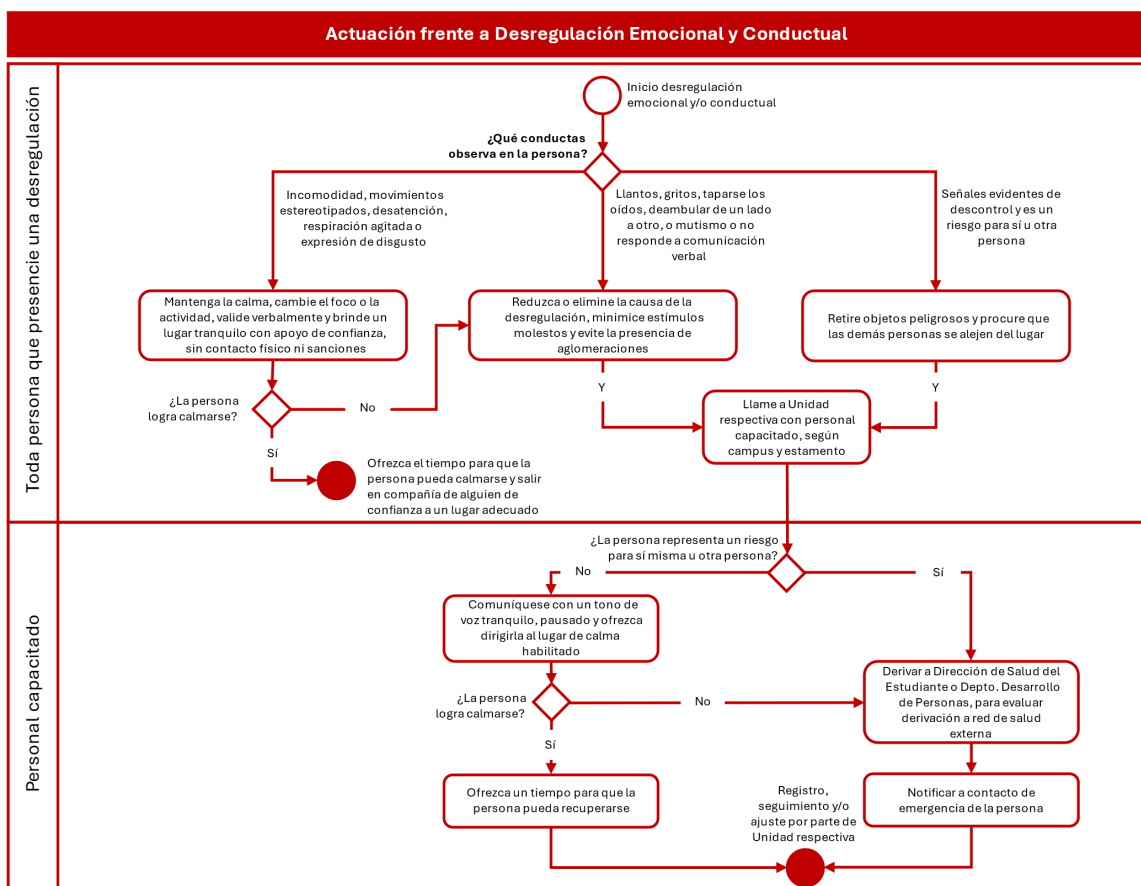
Actuación frente a Desregulación Emocional y Conductual

Toda persona que presencie una desregulación

Inicio desregulación emocional y/o conductual

¿Qué conductas observa en la persona?

Incomodidad, movimientos estereotipados, desatención, respiración agitada o expresión de disgusto

Llantos, gritos, taparse los oídos, deambular de un lado a otro, o mutismo o no responde a comunicación verbal

Señales evidentes de descontrol y es un riesgo para sí u otra persona

Mantenga la calma, cambie el foco o la actividad, valide verbalmente y brinde un lugar tranquilo con apoyo de confianza, sin contacto físico ni sanciones

Reduzca o elimine la causa de la desregulación, minimice estímulos molestos y evite la presencia de aglomeraciones

Retire objetos peligrosos y procure que las demás personas se alejen del lugar

¿La persona logra calmarse?

No

Y

Y

Llame a Unidad respectiva con personal capacitado, según campus y estamento

Sí

Ofrezca el tiempo para que la persona pueda calmarse y salir en compañía de alguien de confianza a un lugar adecuado

Personal capacitado

¿La persona representa un riesgo para sí misma u otra persona?

No

Sí

Comuníquese con un tono de voz tranquilo, pausado y ofrezca dirigirla al lugar de calma habilitado

Derivar a Dirección de Salud del Estudiante o Depto. Desarrollo de Personas, para evaluar derivación a red de salud externa

¿La persona logra calmarse?

No

Sí

Ofrezca un tiempo para que la persona pueda recuperarse

Registro, seguimiento y/o ajuste por parte de Unidad respectiva

Notificar a contacto de emergencia de la persona